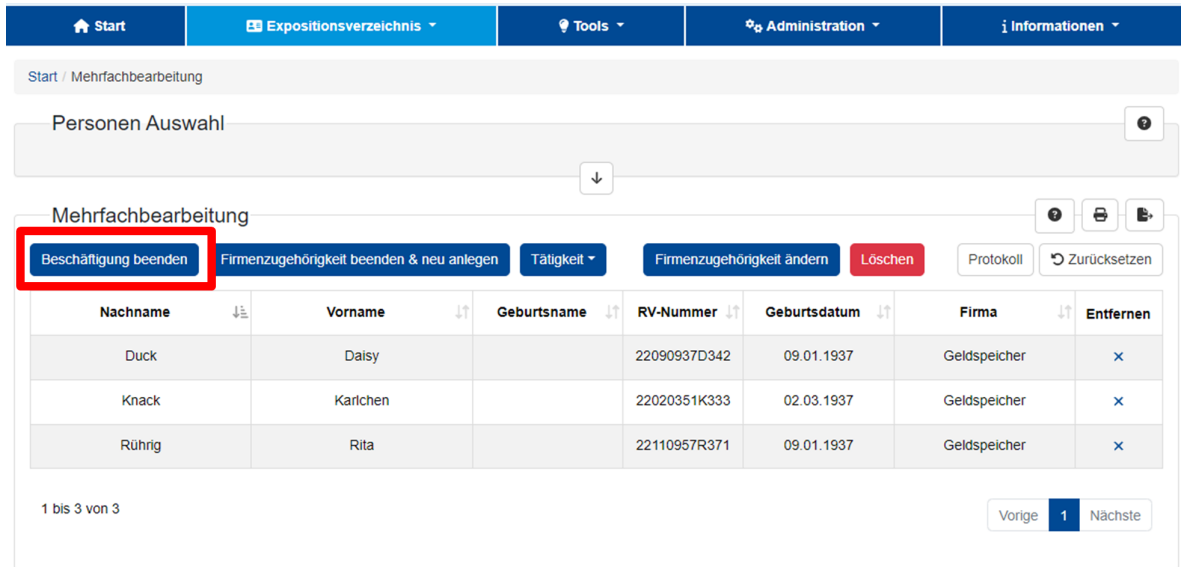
Start | Expositionsverzeichnis | Tools | Administration | Informationen

Start / Mehrfachbearbeitung

Personen Auswahl

Mehrfachbearbeitung

Beschäftigung beenden | Firmenzugehörigkeit beenden & neu anlegen | Tätigkeit | Firmenzugehörigkeit ändern | Löschen | Protokoll | Zurücksetzen

| Nachname | Vorname | Geburtsname | RV-Nummer | Geburtsdatum | Firma | Entfernen |
|---|---|---|---|---|---|---|
| Duck | Daisy | | 22090937D342 | 09.01.1937 | Geldspeicher | × |
| Knack | Karlchen | | 22020351K333 | 02.03.1937 | Geldspeicher | × |
| Rührig | Rita | | 22110957R371 | 09.01.1937 | Geldspeicher | × |

1 bis 3 von 3

Vorige | 1 | Nächste